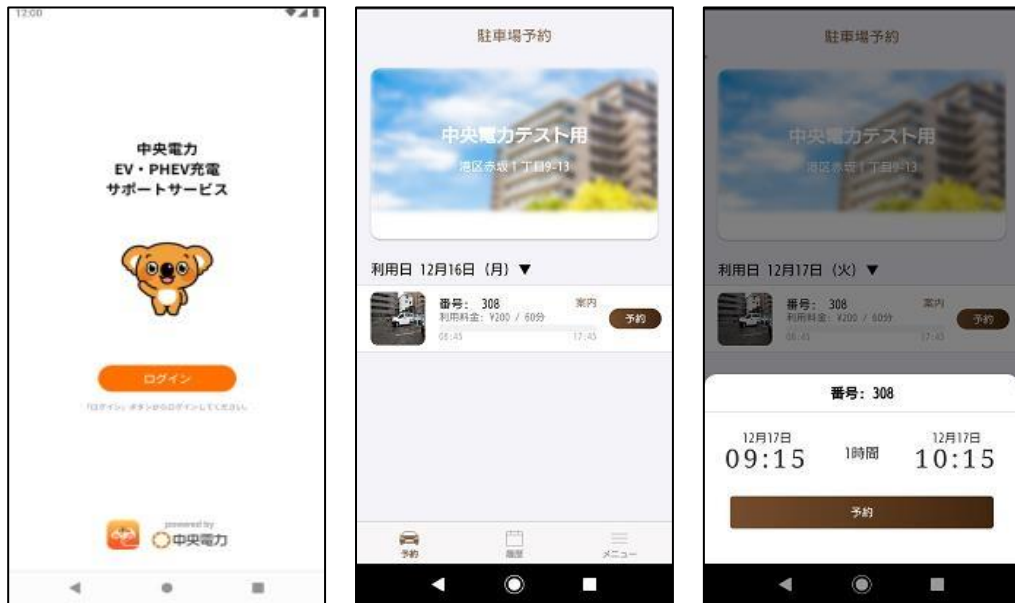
12:00

中央電力
EV・PHEV充電
サポートサービス

ログイン

「ログイン」ボタンからログインしてください。

powered by
中央電力

駐車場予約

中央電力テスト用
港区赤坂1丁目9-13

利用日 12月16日（月）▼

番号： 308
利用料金：¥200 / 60分
案内
予約
06:45
17:45

予約
履歴
メニュー

駐車場予約

中央電力テスト用
港区赤坂1丁目9-13

利用日 12月17日（火）▼

番号： 308
利用料金：¥200 / 60分
案内
予約
06:45
17:45

番号：308

12月17日
09:15
1時間
12月17日
10:15

予約